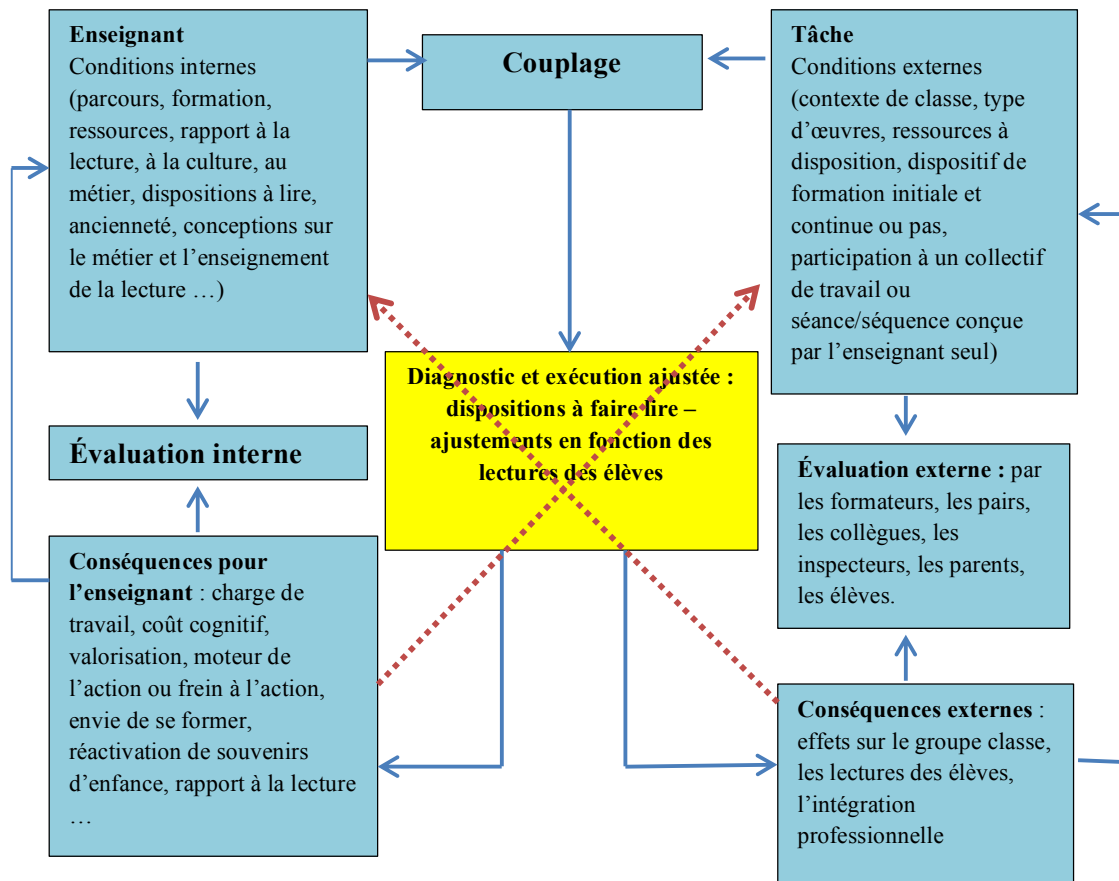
Enseignant
Conditions internes (parcours, formation, ressources, rapport à la lecture, à la culture, au métier, dispositions à lire, ancienneté, conceptions sur le métier et l'enseignement de la lecture …)

Couplage

Tâche
Conditions externes (contexte de classe, type d'œuvres, ressources à disposition, dispositif de formation initiale et continue ou pas, participation à un collectif de travail ou séance/séquence conçue par l'enseignant seul)

Diagnostic et exécution ajustée : dispositions à faire lire – ajustements en fonction des lectures des élèves

Évaluation interne

Évaluation externe : par les formateurs, les pairs, les collègues, les inspecteurs, les parents, les élèves.

Conséquences pour l'enseignant : charge de travail, coût cognitif, valorisation, moteur de l'action ou frein à l'action, envie de se former, réactivation de souvenirs d'enfance, rapport à la lecture …

Conséquences externes : effets sur le groupe classe, les lectures des élèves, l'intégration professionnelle